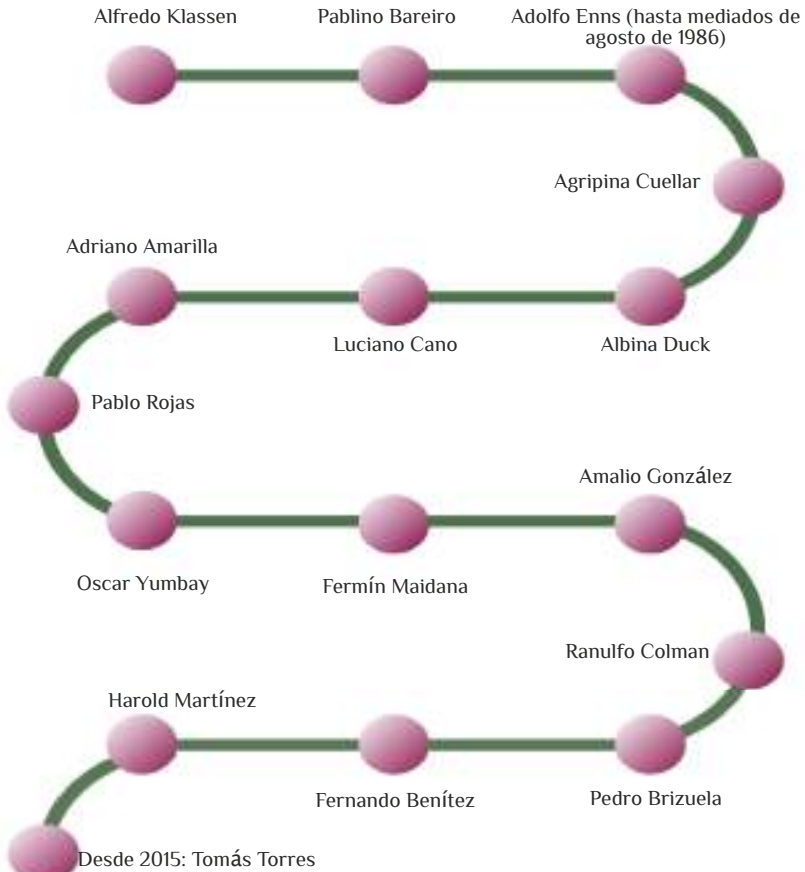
Alfredo Klassen

Pablino Bareiro

Adolfo Enns (hasta mediados de agosto de 1986)

Agripina Cuellar

Adriano Amarilla

Luciano Cano

Albina Duck

Pablo Rojas

Amalio González

Oscar Yumbay

Fermín Maidana

Ranulfo Colman

Harold Martínez

Fernando Benítez

Pedro Brizuela

Desde 2015: Tomás Torres